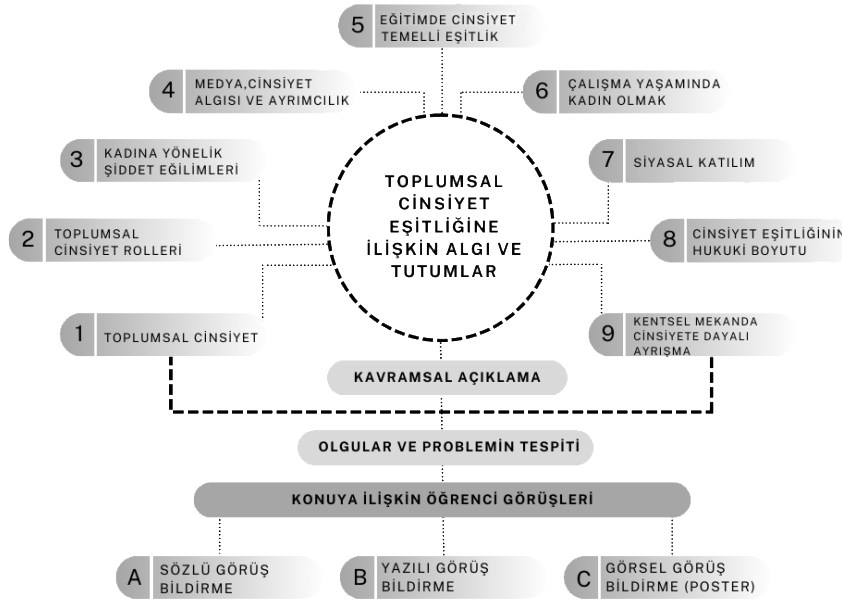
5 EĞİTİMDE CİNSİYET TEMELLİ EŞİTLİK

4 MEDYA,CİNSİYET ALGISI VE AYRIMCILIK

6 ÇALIŞMA YAŞAMINDA KADIN OLMAK

3 KADINA YÖNELİK ŞİDDET EĞİLİMLERİ

7 SİYASAL KATILIM

TOPLUMSAL CİNSİYET EŞİTLİĞİNE İLİŞKİN ALGI VE TUTUMLAR

2 TOPLUMSAL CİNSİYET ROLLERİ

8 CİNSİYET EŞİTLİĞİNİN HUKUKİ BOYUTU

1 TOPLUMSAL CİNSİYET

9 KENTSEL MEKANDA CİNSİYETE DAYALI AYRIŞMA

KAVRAMSAL AÇIKLAMA

OLGULAR VE PROBLEMİN TESPİTİ

KONUYA İLİŞKİN ÖĞRENCİ GÖRÜŞLERİ

A SÖZLÜ GÖRÜŞ BİLDİRME

B YAZILI GÖRÜŞ BİLDİRME

C GÖRSEL GÖRÜŞ BİLDİRME (POSTER)